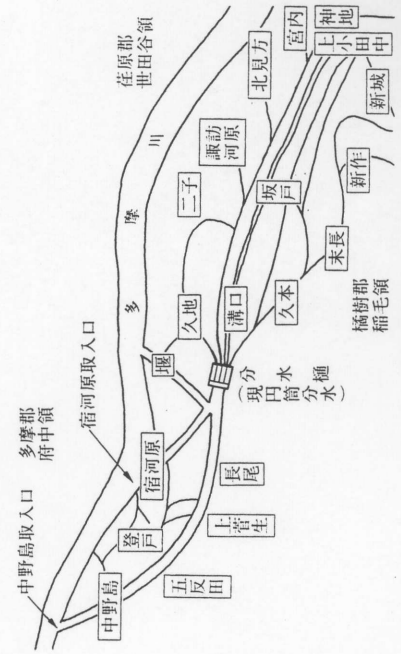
荏原郡
世田谷領

宮内
上
小田中
知地

北見方

新城

諏訪河原

新作

坂戸

二子

末長

多摩川

久地

溝口

久本

橘樹郡
稲毛領

堰

(現円筒分水)
分水樋

宿河原取入口

多摩郡
府中領

宿河原

長尾

中野島取入口

登戸

上菅生

中野島

五反田